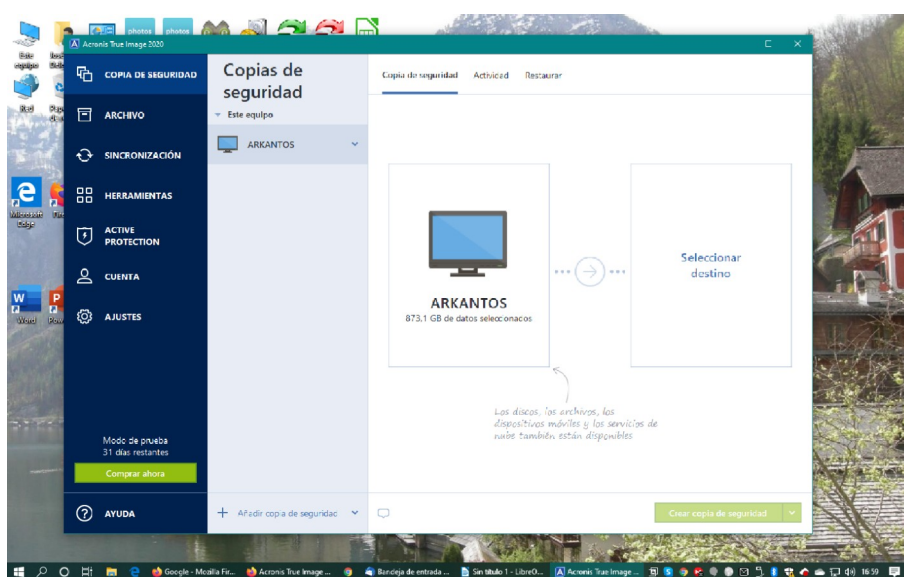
Este equipo
Red
Microsoft Edge
Word
photos
photos
Acronis True Image 2020
COPIA DE SEGURIDAD
ARCHIVO
SINCRONIZACIÓN
HERRAMIENTAS
ACTIVE PROTECTION
CUENTA
AJUSTES
Modo de prueba
31 días restantes
Comprar ahora
AYUDA
Copias de seguridad
Este equipo
ARKANTOS
Añadir copia de seguridad
Copia de seguridad
Actividad
Restaurar
ARKANTOS
873.1 GB de datos seleccionados
Seleccionar destino
Los discos, los archivos, los dispositivos móviles y los servicios de nube también están disponibles
Crear copia de seguridad
Google - Mozilla Fir...
Acronis True Image ...
Bandeja de entrada ...
Sin título 1 - LibreO...
Acronis True Image ...
16:59